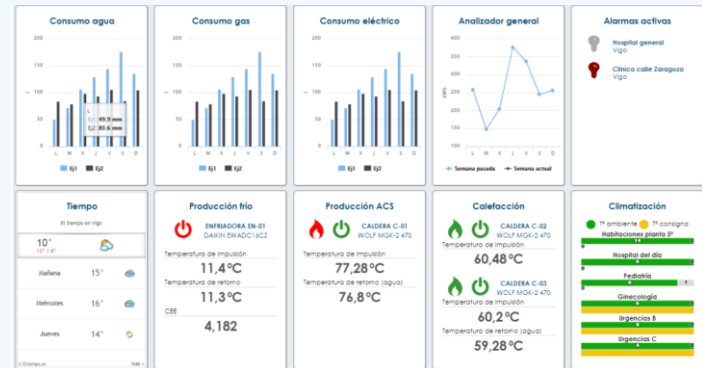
Consumo agua

200
150
100
50
0

49.9
85.6

L M X J V S D

Ej1 Ej2

Consumo gas

200
150
100
50
0

L M X J V S D

Ej1 Ej2

Consumo eléctrico

200
150
100
50
0

L M X J V S D

Ej1 Ej2

Analizador general

400
350
300
250
200
150
100
50
0

L M X J V S D

Semana pasada Semana actual

Alarmas activas

Hospital general
Vigo

Clínica calle Zaragoza
Vigo

Tiempo

El tiempo en Vigo

10°
13° / 8°

Mañana 15°

Miércoles 16°

Jueves 14°

Producción frío

ENFRIADORA EN-01
DAIKIN EWADC16CZ

Temperatura de impulsión
11,4°C

Temperatura de retorno
11,3°C

CEE
4,182

Producción ACS

CALDERA C-01
WOLF MGK-2 470

Temperatura de impulsión
77,28°C

Temperatura de retorno (agua)
76,8°C

Calefacción

CALDERA C-02
WOLF MGK-2 470

Temperatura de impulsión
60,48°C

CALDERA C-03
WOLF MGK-2 470

Temperatura de impulsión
60,2°C

Temperatura de retorno (agua)
59,28°C

Climatización

Tª ambiente Tª consigna

Habitaciones planta 5ª

Hospital del día

Pediatría

Ginecología

Urgencias B

Urgencias C